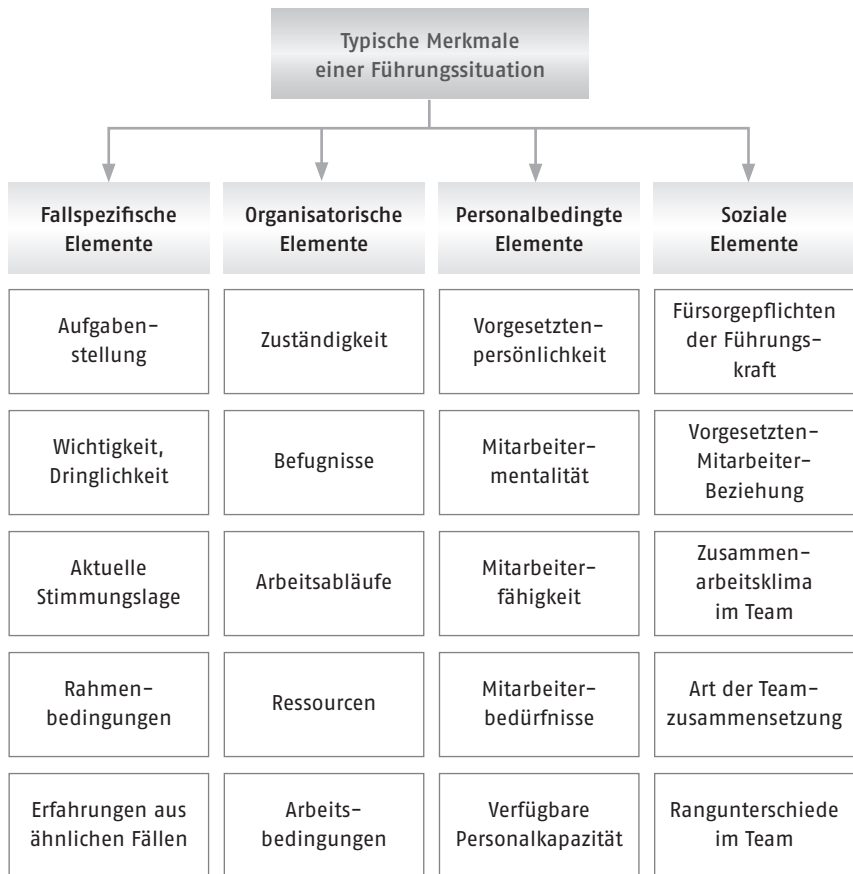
Typische Merkmale einer Führungssituation

Fallspezifische Elemente

Aufgabenstellung

Wichtigkeit, Dringlichkeit

Aktuelle Stimmungslage

Rahmenbedingungen

Erfahrungen aus ähnlichen Fällen

Organisatorische Elemente

Zuständigkeit

Befugnisse

Arbeitsabläufe

Ressourcen

Arbeitsbedingungen

Personalbedingte Elemente

Vorgesetztenpersönlichkeit

Mitarbeitermentalität

Mitarbeiterfähigkeit

Mitarbeiterbedürfnisse

Verfügbare Personalkapazität

Soziale Elemente

Fürsorgepflichten der Führungskraft

Vorgesetzten-Mitarbeiter-Beziehung

Zusammenarbeitsklima im Team

Art der Teamzusammensetzung

Rangunterschiede im Team